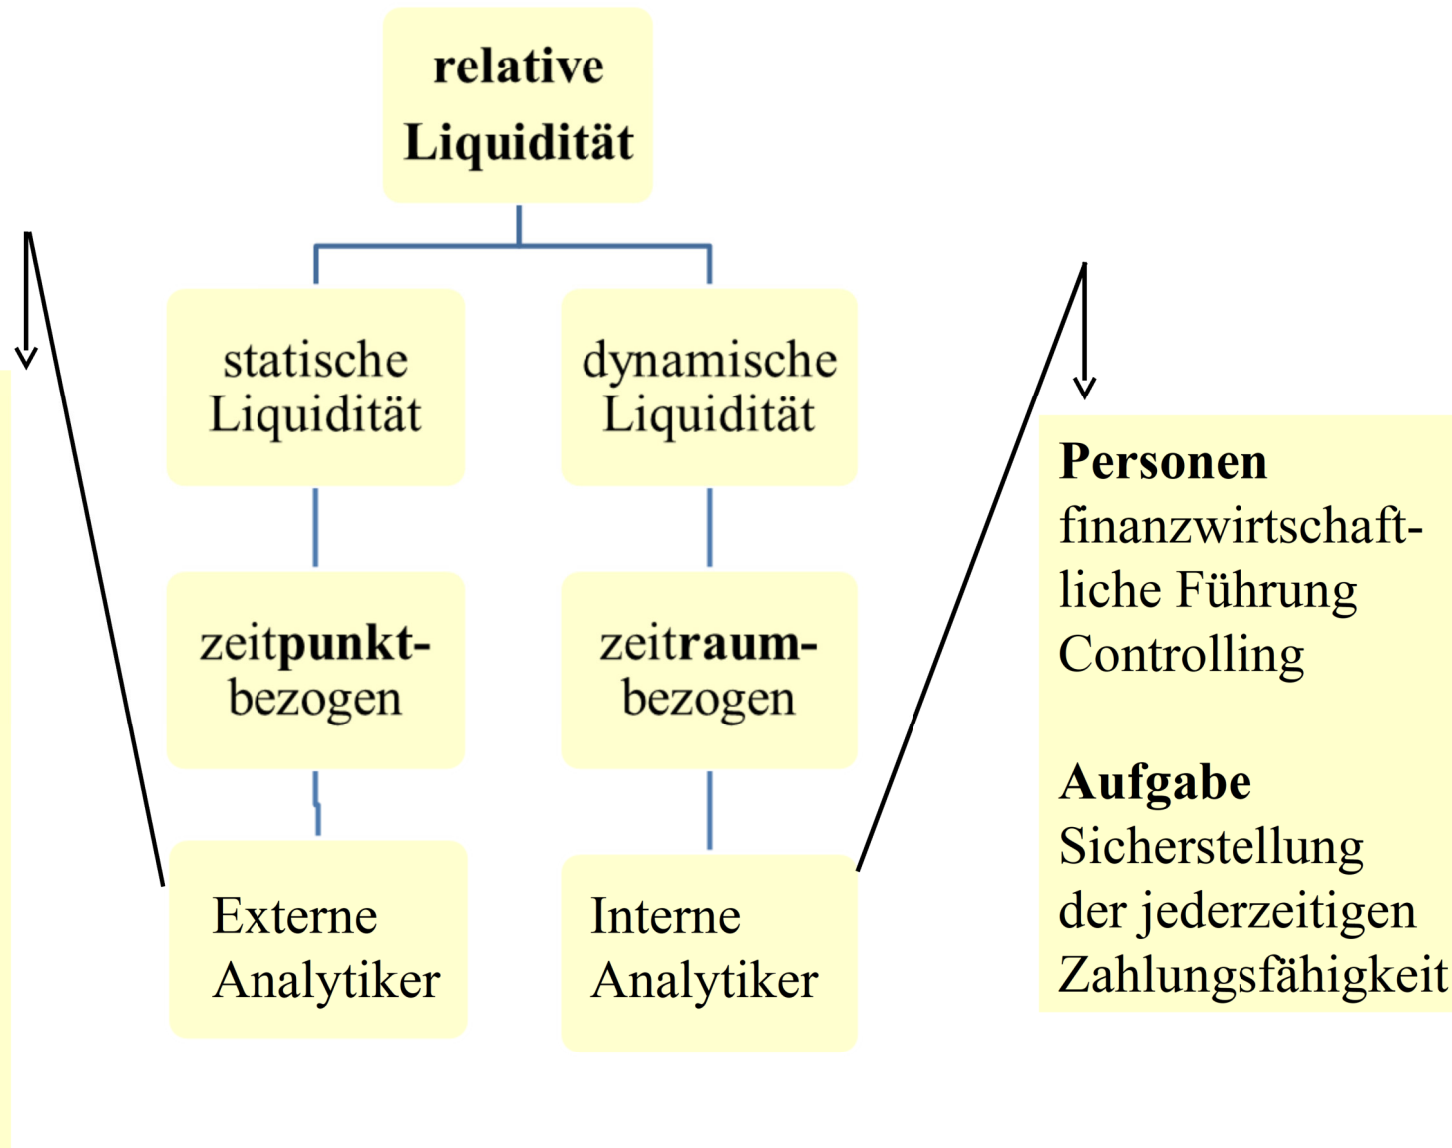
relative Liquidität

statische Liquidität

dynamische Liquidität

zeitpunkt-bezogen

zeitraum-bezogen

Externe Analytiker

Interne Analytiker

Personen
finanzwirtschaftliche Führung
Controlling

Aufgabe
Sicherstellung der jederzeitigen Zahlungsfähigkeit